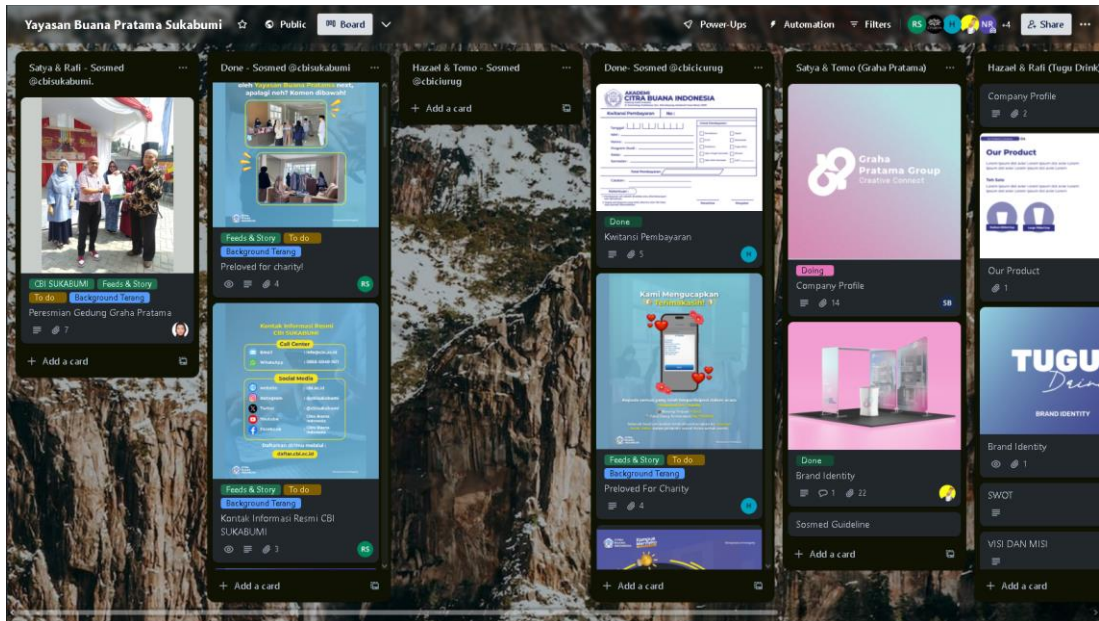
Yayasan Buana Pratama Sukabumi ☆ Public Board

Power-Ups Automation Filters RS H NR +4 Share ···

Satya & Rafi - Sosmed @cbisukabumi.

CBI SUKABUMI Feeds & Story To do Background Terang
Peresmian Gedung Graha Pratama
7
+ Add a card

Done - Sosmed @cbisukabumi

Feeds & Story To do Background Terang
Preloved for charity!
4 RS

Kontak Informasi Resmi CBI SUKABUMI
Call Center
Social Media
Daftarkan dirimu melalui : daftar.cbi.ac.id

Feeds & Story To do Background Terang
Kontak Informasi Resmi CBI SUKABUMI
3 RS
+ Add a card

Hazael & Tomo - Sosmed @cbicicurug
+ Add a card

Done- Sosmed @cbicicurug

AKADEMI CITRA BUANA INDONESIA
Kwitansi Pembayaran
Done
Kwitansi Pembayaran
5 H

Kami Mengucapkan Terimakasih
Feeds & Story To do Background Terang
Preloved For Charity
4 H
+ Add a card

Satya & Tomo (Graha Pratama)

Graha Pratama Group Creative Connect
Doing
Company Profile
14 SB

Done
Brand Identity
1 22

Sosmed Guideline
+ Add a card

Hazael & Rafi (Tugu Drink)

Company Profile
2

Our Product
Our Product
1

TUGU Drin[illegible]
BRAND IDENTITY
Brand Identity
1

SWOT

VISI DAN MISI
+ Add a card